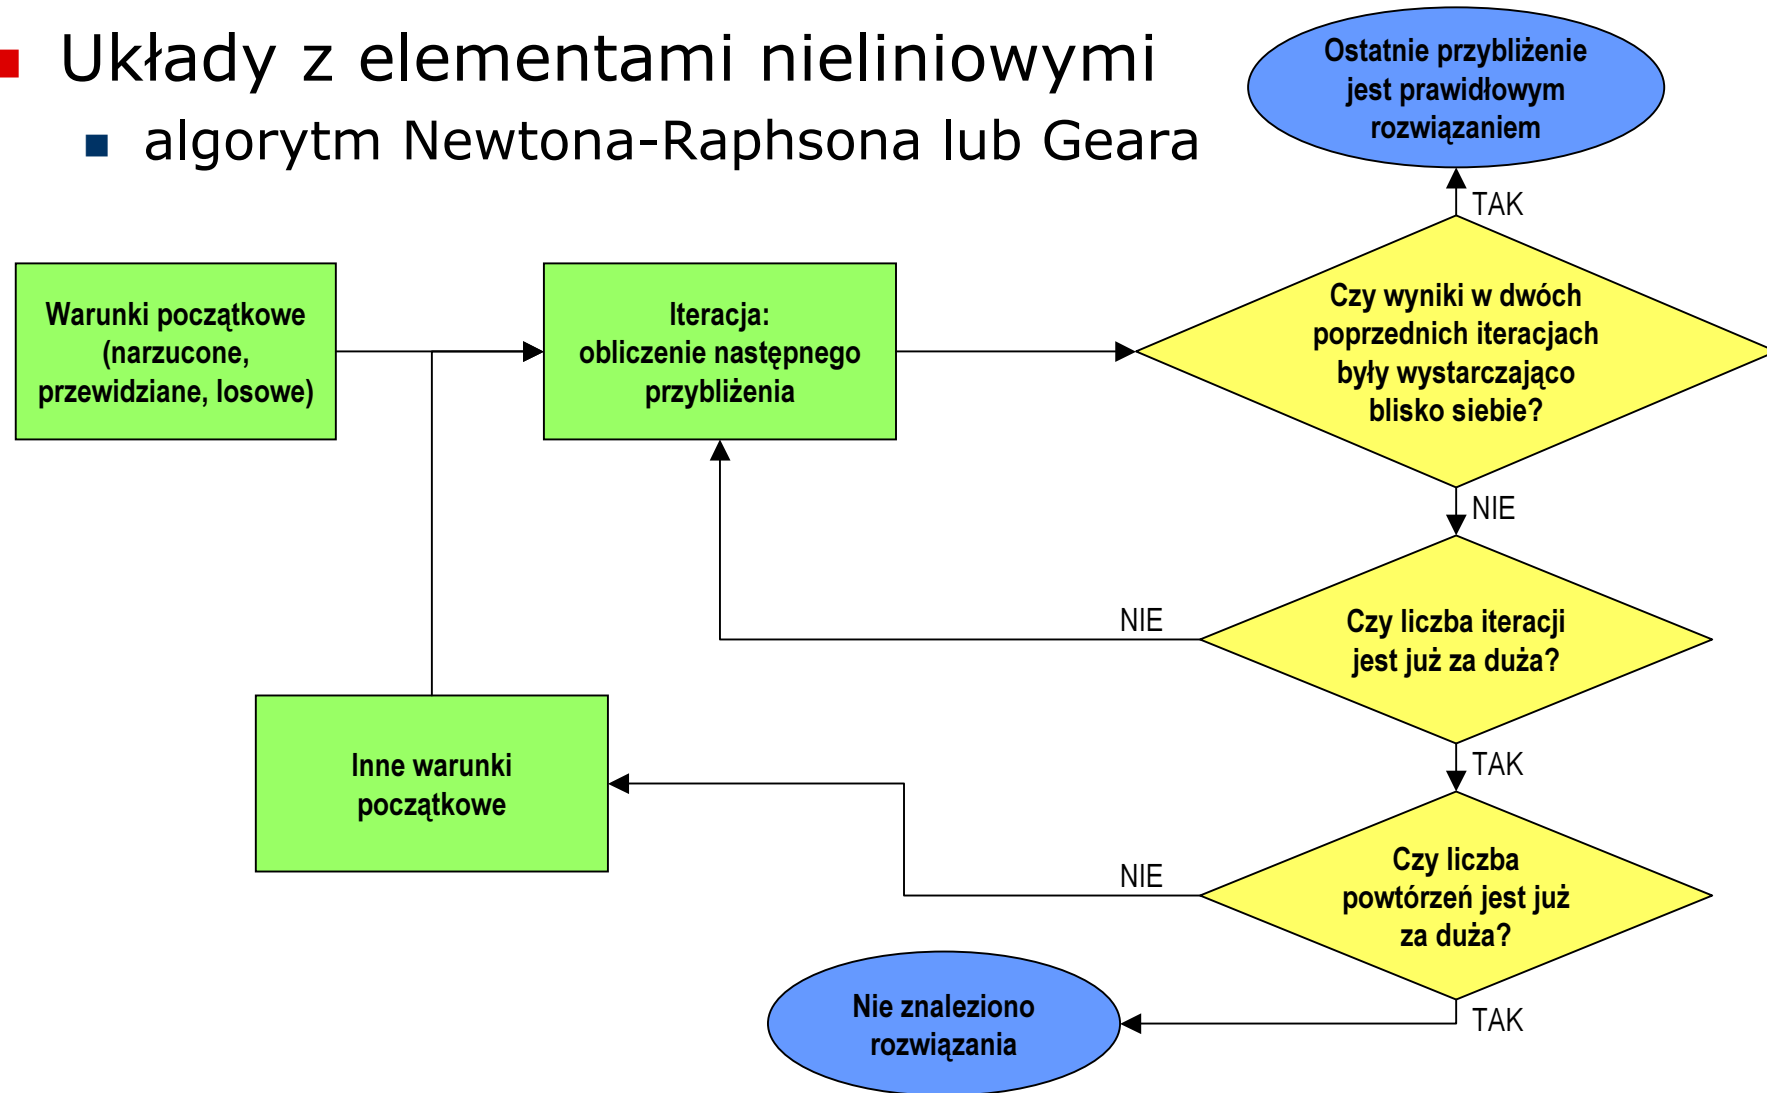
Układy z elementami nieliniowymi

algorytm Newtona-Raphsona lub Geara

Ostatnie przybliżenie jest prawidłowym rozwiązaniem

TAK

Warunki początkowe (narzucone, przewidziane, losowe)

Iteracja: obliczenie następnego przybliżenia

Czy wyniki w dwóch poprzednich iteracjach były wystarczająco blisko siebie?

NIE

NIE

Czy liczba iteracji jest już za duża?

TAK

Inne warunki początkowe

NIE

Czy liczba powtórzeń jest już za duża?

Nie znaleziono rozwiązania

TAK